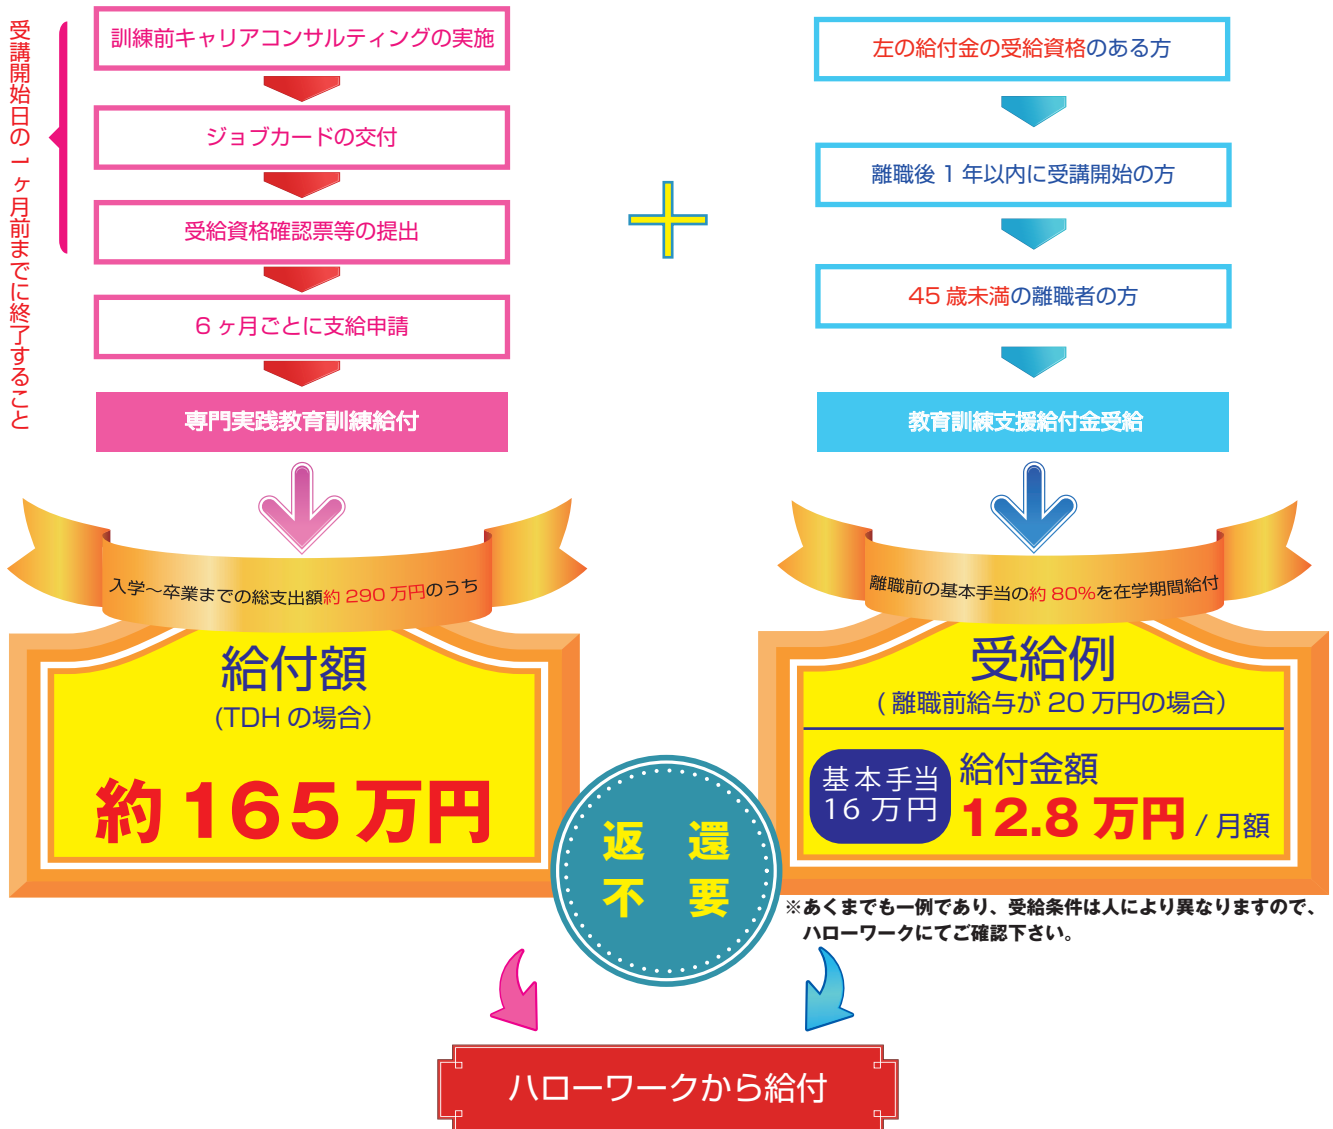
受講開始日の1ヶ月前までに終了すること

訓練前キャリアコンサルティングの実施

ジョブカードの交付

受給資格確認票等の提出

6ヶ月ごとに支給申請

専門実践教育訓練給付

入学～卒業までの総支出額約290万円のうち

給付額
(TDHの場合)

約165万円

左の給付金の受給資格のある方

離職後1年以内に受講開始の方

45歳未満の離職者の方

教育訓練支援給付金受給

離職前の基本手当の約80%を在学期間給付

受給例
(離職前給与が20万円の場合)

基本手当 16万円

給付金額
12.8万円/月額

返還不要

※あくまでも一例であり、受給条件は人により異なりますので、ハローワークにてご確認下さい。

ハローワークから給付